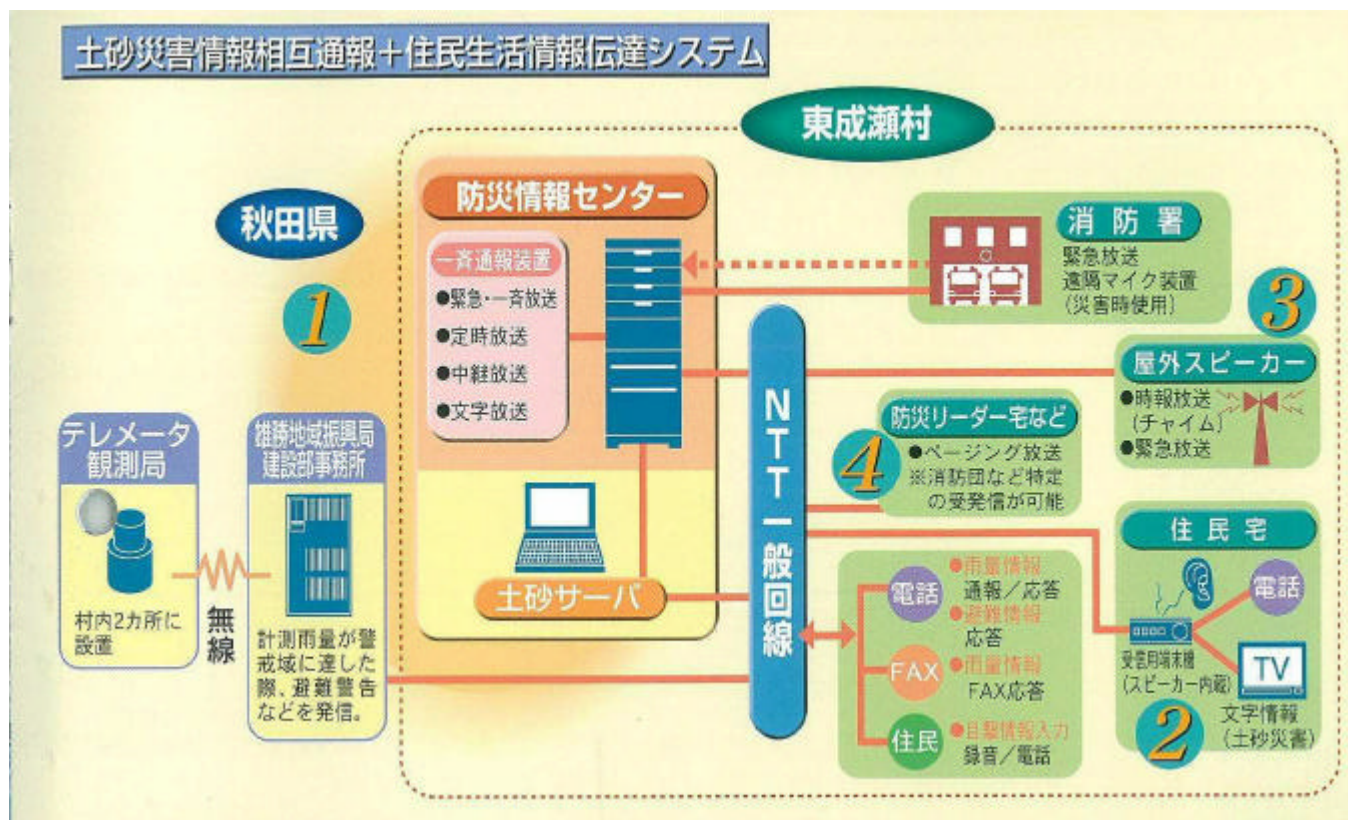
土砂災害情報相互通報＋住民生活情報伝達システム

東成瀬村

秋田県

1

防災情報センター

一斉通報装置
●緊急・一斉放送
●定時放送
●中継放送
●文字放送

消防署
緊急放送
遠隔マイク装置
（災害時使用）

3

屋外スピーカー
●時報放送
（チャイム）
●緊急放送

NTT一般回線

防災リーダー宅など
●ページング放送
※消防団など特定の受発信が可能

4

テレメータ観測局
村内2カ所に設置

無線

雄勝地域振興局建設部事務所
計測雨量が警戒域に達した際、避難警告などを発信。

土砂サーバ

電話
●雨量情報
通報／応答
●避難情報
応答

FAX
●雨量情報
FAX応答

住民
●目撃情報入力
録音／電話

住民宅
電話
受信用端末機
（スピーカー内蔵）
TV
文字情報
（土砂災害）

2